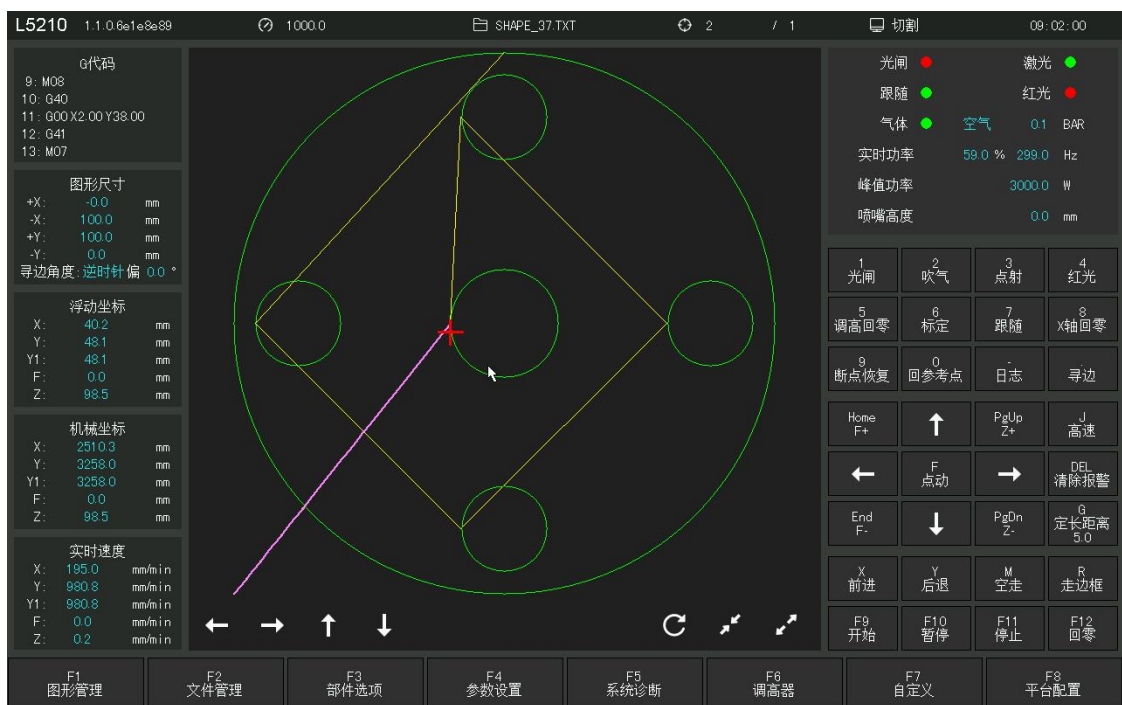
L5210 1.1.0.6e1e8e89 1000.0 SHAPE_37.TXT 2 / 1 切割 09:02:00

G代码
9: M08
10: G40
11: G00 X2.00 Y38.00
12: G41
13: M07

图形尺寸
+X: -0.0 mm
-X: 100.0 mm
+Y: 100.0 mm
-Y: 0.0 mm
寻边角度: 逆时针 偏 0.0 °

浮动坐标
X: 40.2 mm
Y: 48.1 mm
Y1: 48.1 mm
F: 0.0 mm
Z: 98.5 mm

机械坐标
X: 2510.3 mm
Y: 3258.0 mm
Y1: 3258.0 mm
F: 0.0 mm
Z: 98.5 mm

实时速度
X: 195.0 mm/min
Y: 980.8 mm/min
Y1: 980.8 mm/min
F: 0.0 mm/min
Z: 0.2 mm/min

光闸 激光
跟随 红光
气体 空气 0.1 BAR
实时功率 59.0 % 299.0 Hz
峰值功率 3000.0 W
喷嘴高度 0.0 mm

1 光闸
2 吹气
3 点射
4 红光
5 调高回零
6 标定
7 跟随
8 X轴回零
9 断点恢复
0 回参考点
- 日志
寻边
Home F+
PgUp Z+
J 高速
F 点动
DEL 清除报警
End F-
PgDn Z-
G 定长距离 5.0
X 前进
Y 后退
M 空走
R 走边框
F9 开始
F10 暂停
F11 停止
F12 回零

F1 图形管理
F2 文件管理
F3 部件选项
F4 参数设置
F5 系统诊断
F6 调高器
F7 自定义
F8 平台配置